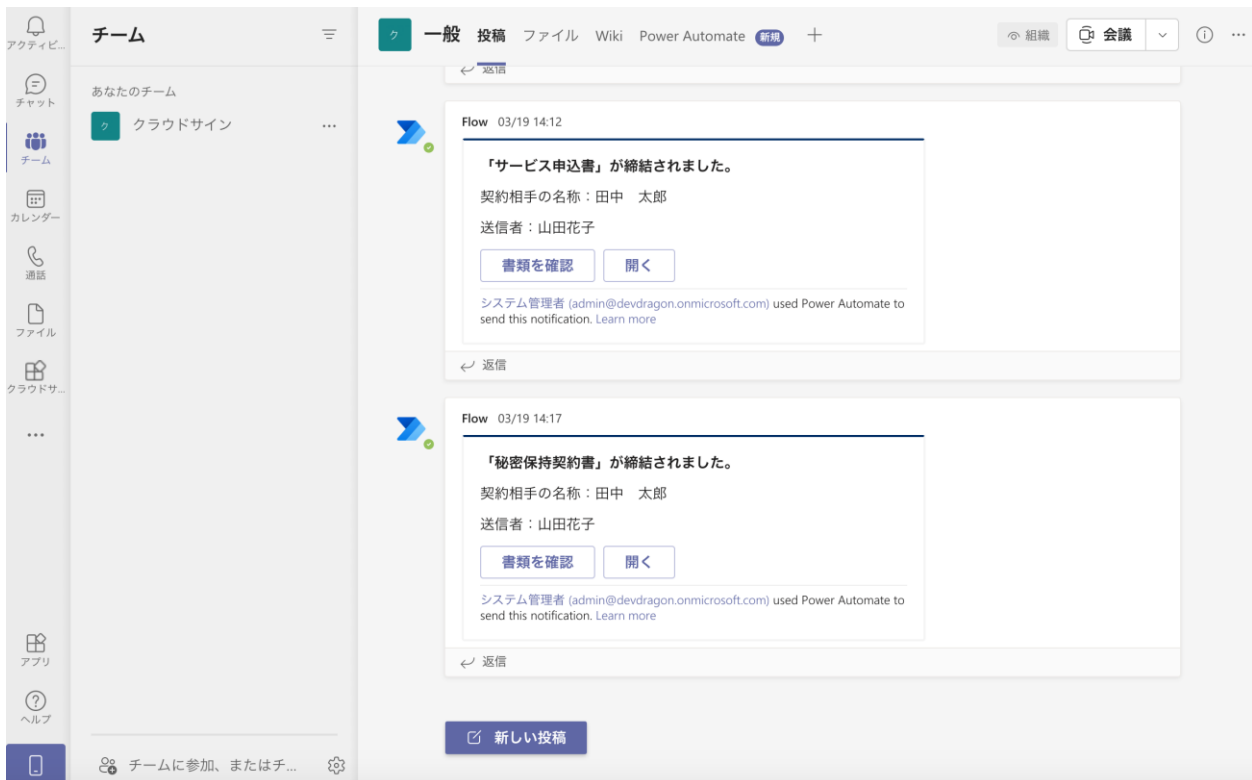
アクティビ...
チャット
チーム
カレンダー
通話
ファイル
クラウドサ...
...
アプリ
ヘルプ

チーム
あなたのチーム
ク クラウドサイン ...
チームに参加、またはチ...

ク 一般 投稿 ファイル Wiki Power Automate 新規 +
組織 会議

返信

Flow 03/19 14:12
「サービス申込書」が締結されました。
契約相手の名称：田中　太郎
送信者：山田花子
書類を確認 開く
システム管理者 (admin@devdragon.onmicrosoft.com) used Power Automate to send this notification. Learn more
返信

Flow 03/19 14:17
「秘密保持契約書」が締結されました。
契約相手の名称：田中　太郎
送信者：山田花子
書類を確認 開く
システム管理者 (admin@devdragon.onmicrosoft.com) used Power Automate to send this notification. Learn more
返信

新しい投稿